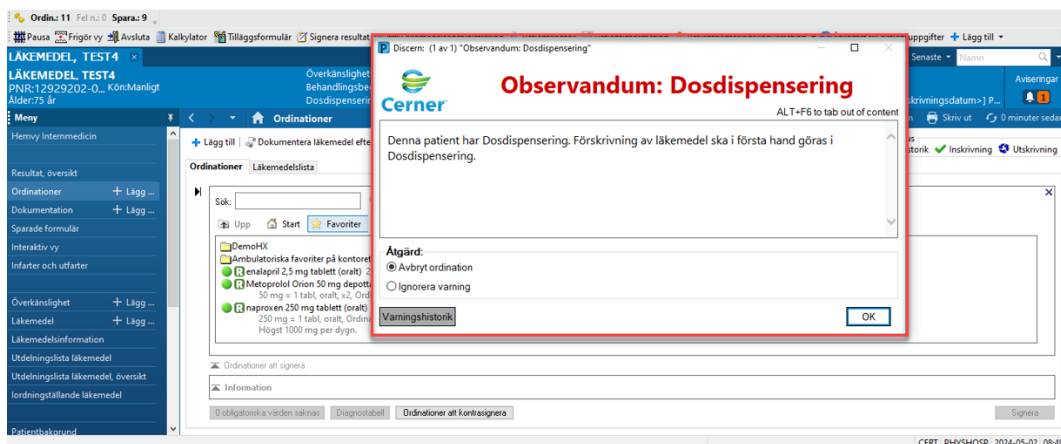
Ordin.: 11 Fel n.: 0 Spara.: 9

Pausa Frigör vy Avsluta Kalkylator Tilläggsformulär Signera resultat uppgifter + Lägg till

LÄKEMEDEL, TEST4

LÄKEMEDEL, TEST4
PNR:12929202-0... Kön:Manligt
Ålder:75 år

Överkänslighet
Behandlingsbe
Dosdispenserir

Senaste Namn

Aviseringar

krivningsdatum>] P...

Skriv ut 0 minuter sedan

Meny

Ordinationer

Hemvy Internmedicin

Resultat, översikt
Ordinationer + Lägg ...
Dokumentation + Lägg ...
Sparade formulär
Interaktiv vy
Infarter och utfarter

Överkänslighet + Lägg ...
Läkemedel + Lägg ...
Läkemedelsinformation
Utdelningslista läkemedel
Utdelningslista läkemedel, översikt
Iordningställande läkemedel

Patientbakgrund

+ Lägg till | Dokumentera läkemedel efte

istorik Inskrivning Utskrivning

Ordinationer Läkemedelslista

Sök:

Upp Start Favoriter

DemoHX
Ambulatoriska favoriter på kontoret
enalapril 2,5 mg tablett (oralt) 2
Metoprolol Orion 50 mg depotta
50 mg = 1 tabl, oralt, x2, Ordi
naproxen 250 mg tablett (oralt)
250 mg = 1 tabl, oralt, Ordina
Högst 1000 mg per dygn.

Ordinationer att signera

Information

0 obligatoriska värden saknas Diagnostabell Ordinationer att kontrasignera

Signera

CERT PHYSHOSP 2024-05-02 08:4

Discern: (1 av 1) "Observandum: Dosdispensering"

Cerner

Observandum: Dosdispensering

ALT+F6 to tab out of content

Denna patient har Dosdispensering. Förskrivning av läkemedel ska i första hand göras i Dosdispensering.

Åtgärd:
Avbryt ordination
Ignorera varning

Varningshistorik

OK